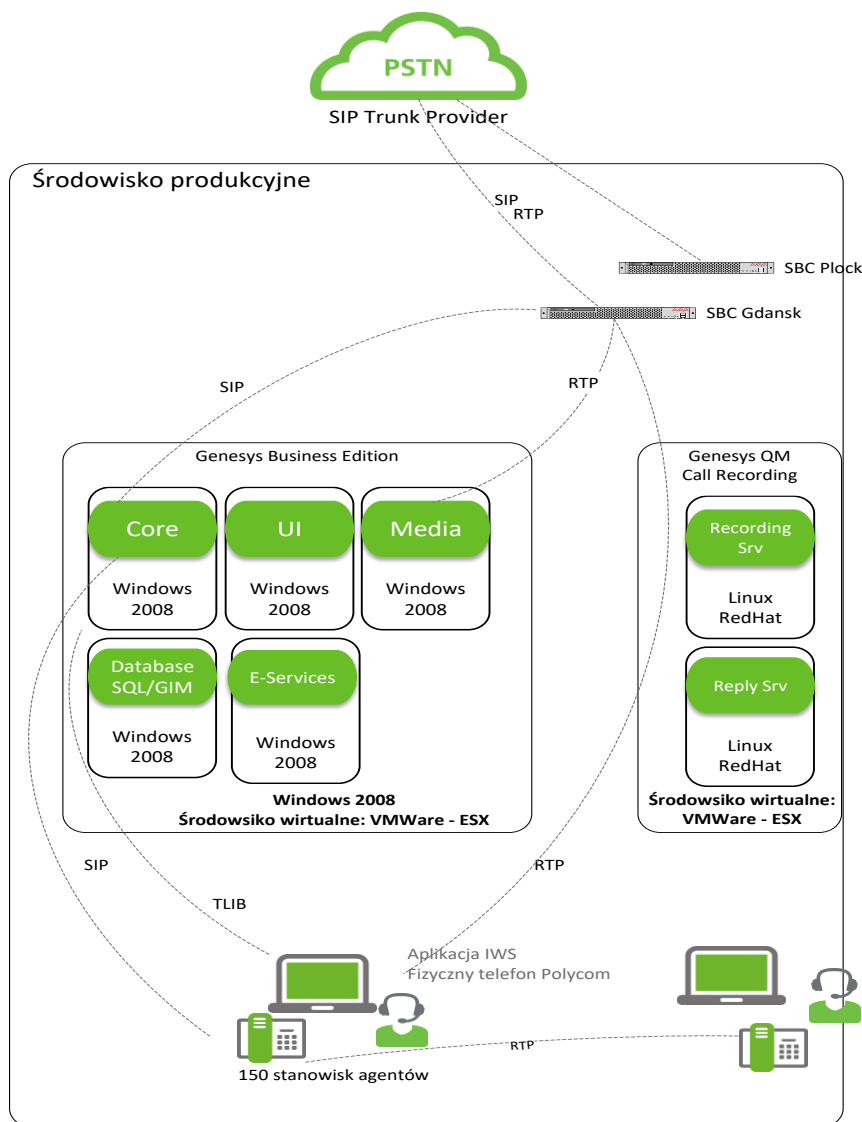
PSTN

SIP Trunk Provider

Środowisko produkcyjne

SIP
RTP

SBC Plock

SBC Gdansk

SIP

RTP

Genesys Business Edition

Core

Windows 2008

UI

Windows 2008

Media

Windows 2008

Database SQL/GIM

Windows 2008

E-Services

Windows 2008

Windows 2008
Środowsiko wirtualne: VMWare - ESX

Genesys QM Call Recording

Recording Srv

Linux RedHat

Reply Srv

Linux RedHat

Środowsiko wirtualne: VMWare - ESX

SIP

TLIB

RTP

Aplikacja IWS
Fizyczny telefon Polycom

RTP

150 stanowisk agentów